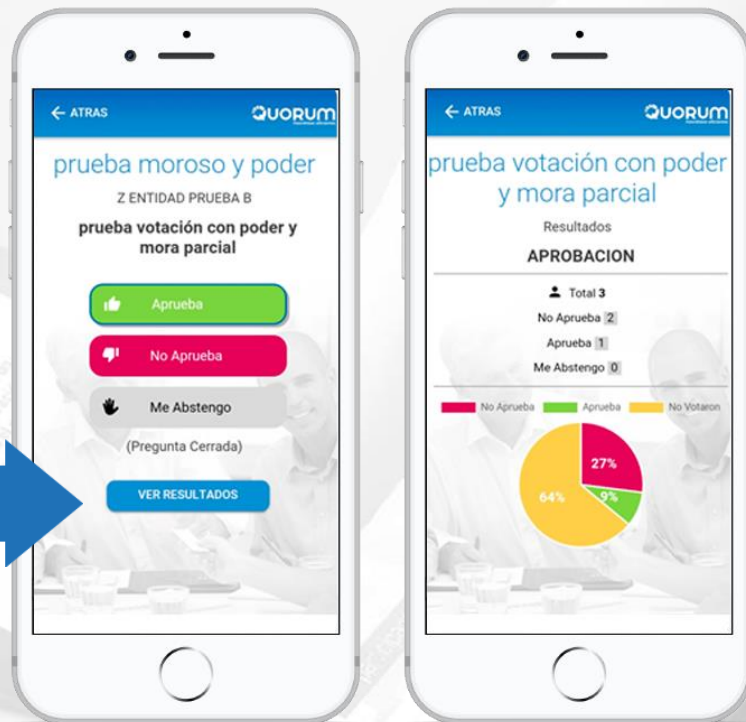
← ATRAS

QUORUM

prueba moroso y poder

Z ENTIDAD PRUEBA B

prueba votación con poder y mora parcial

Aprueba

No Aprueba

Me Abstengo

(Pregunta Cerrada)

VER RESULTADOS

← ATRAS

QUORUM

prueba votación con poder y mora parcial

Resultados

APROBACION

Total 3

No Aprueba 2

Aprueba 1

Me Abstengo 0

No Aprueba

Aprueba

No Votaron

27%

9%

64%